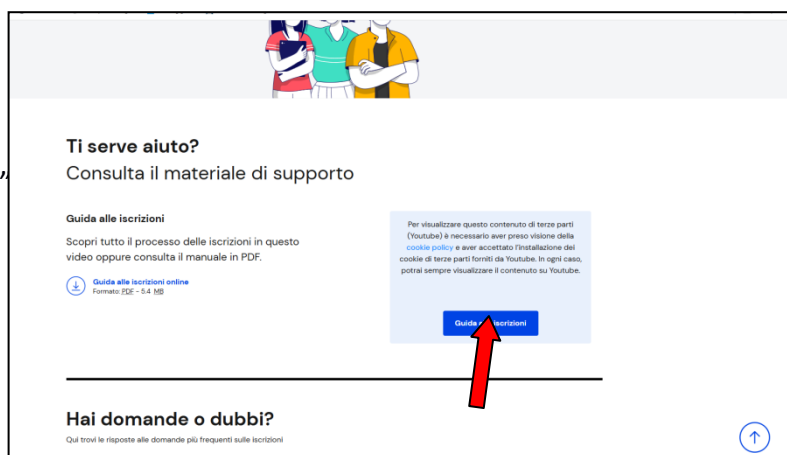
Ti serve aiuto?
Consulta il materiale di supporto

Guida alle iscrizioni
Scopri tutto il processo delle iscrizioni in questo video oppure consulta il manuale in PDF.

Guida alle iscrizioni online
Formato: PDF - 5.4 MB

Per visualizzare questo contenuto di terze parti (Youtube) è necessario aver preso visione della cookie policy e aver accettato l'installazione dei cookie di terze parti forniti da Youtube. In ogni caso, potrai sempre visualizzare il contenuto su Youtube.

Guida a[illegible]scrizioni

Hai domande o dubbi?
Qui trovi le risposte alle domande più frequenti sulle iscrizioni